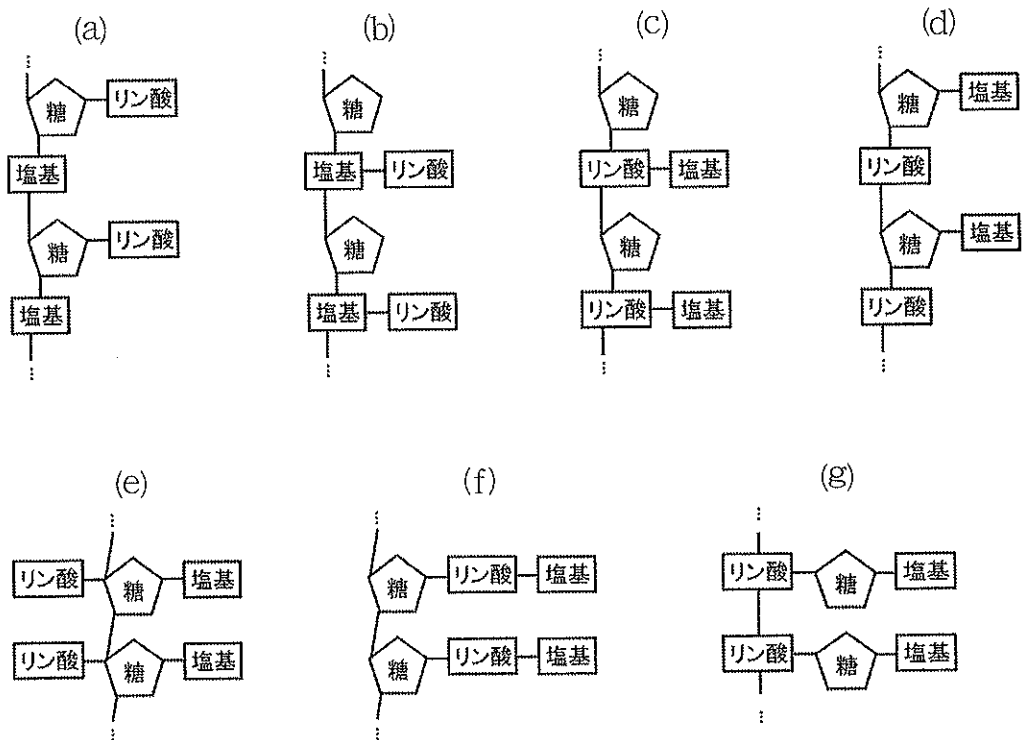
(a)
糖
リン酸
塩基
糖
リン酸
塩基

(b)
糖
塩基
リン酸
糖
塩基
リン酸

(c)
糖
リン酸
塩基
糖
リン酸
塩基

(d)
糖
塩基
リン酸
糖
塩基
リン酸

(e)
リン酸
糖
塩基
リン酸
糖
塩基

(f)
糖
リン酸
塩基
糖
リン酸
塩基

(g)
リン酸
糖
塩基
リン酸
糖
塩基